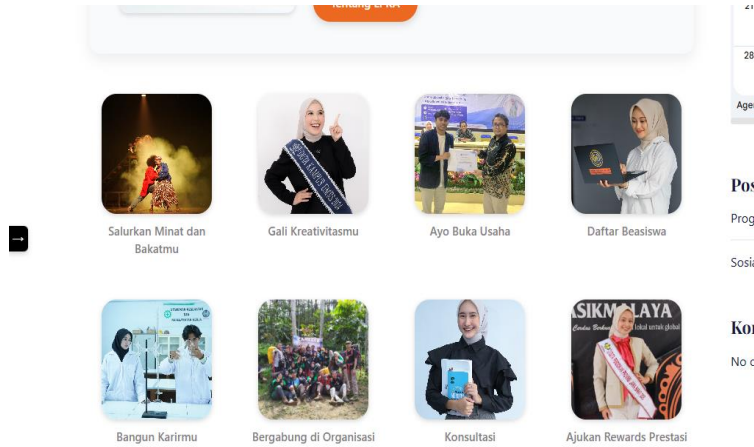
Tentang LPKA

Salurkan Minat dan Bakatmu

Gali Kreativitasmu

Ayo Buka Usaha

Daftar Beasiswa

Bangun Karirmu

Bergabung di Organisasi

Konsultasi

Ajukan Rewards Prestasi

ASIKMALAYA

28

Age

Pos

Prog

Sosia

Ko

No c